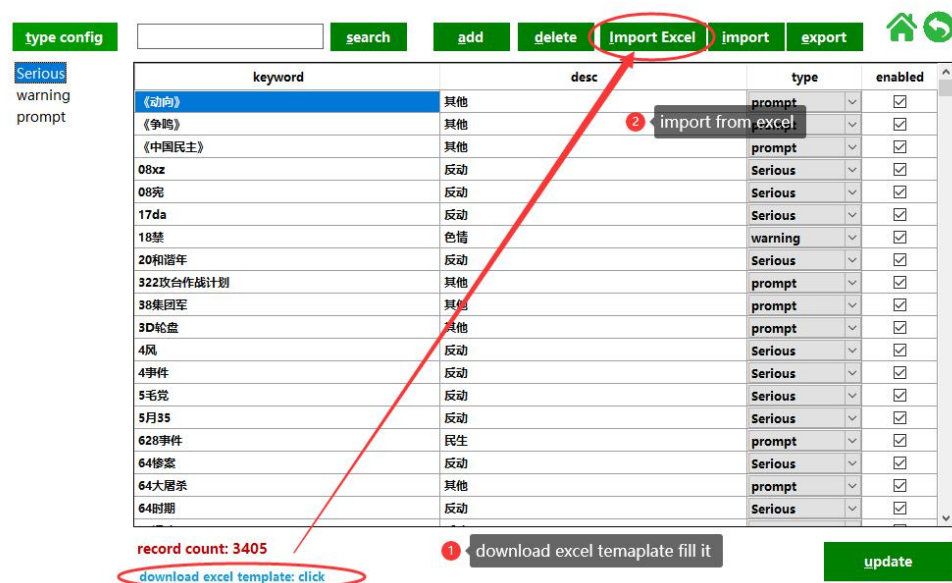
type config

search

add

delete

Import Excel

import

export

Serious
warning
prompt

| keyword | desc | type | enabled |
|---|---|---|---|
| 《动向》 | 其他 | prompt | ☑ |
| 《争鸣》 | 其他 | prompt | ☑ |
| 《中国民主》 | 其他 | prompt | ☑ |
| 08xz | 反动 | Serious | ☑ |
| 08宪 | 反动 | Serious | ☑ |
| 17da | 反动 | Serious | ☑ |
| 18禁 | 色情 | warning | ☑ |
| 20和谐年 | 反动 | Serious | ☑ |
| 322攻台作战计划 | 其他 | prompt | ☑ |
| 38集团军 | 其他 | prompt | ☑ |
| 3D轮盘 | 其他 | prompt | ☑ |
| 4风 | 反动 | Serious | ☑ |
| 4事件 | 反动 | Serious | ☑ |
| 5毛党 | 反动 | Serious | ☑ |
| 5月35 | 反动 | Serious | ☑ |
| 628事件 | 民生 | prompt | ☑ |
| 64惨案 | 反动 | Serious | ☑ |
| 64大屠杀 | 其他 | prompt | ☑ |
| 64时期 | 反动 | Serious | ☑ |

2 import from excel

record count: 3405

1 download excel temaplate fill it

update

download excel template: click